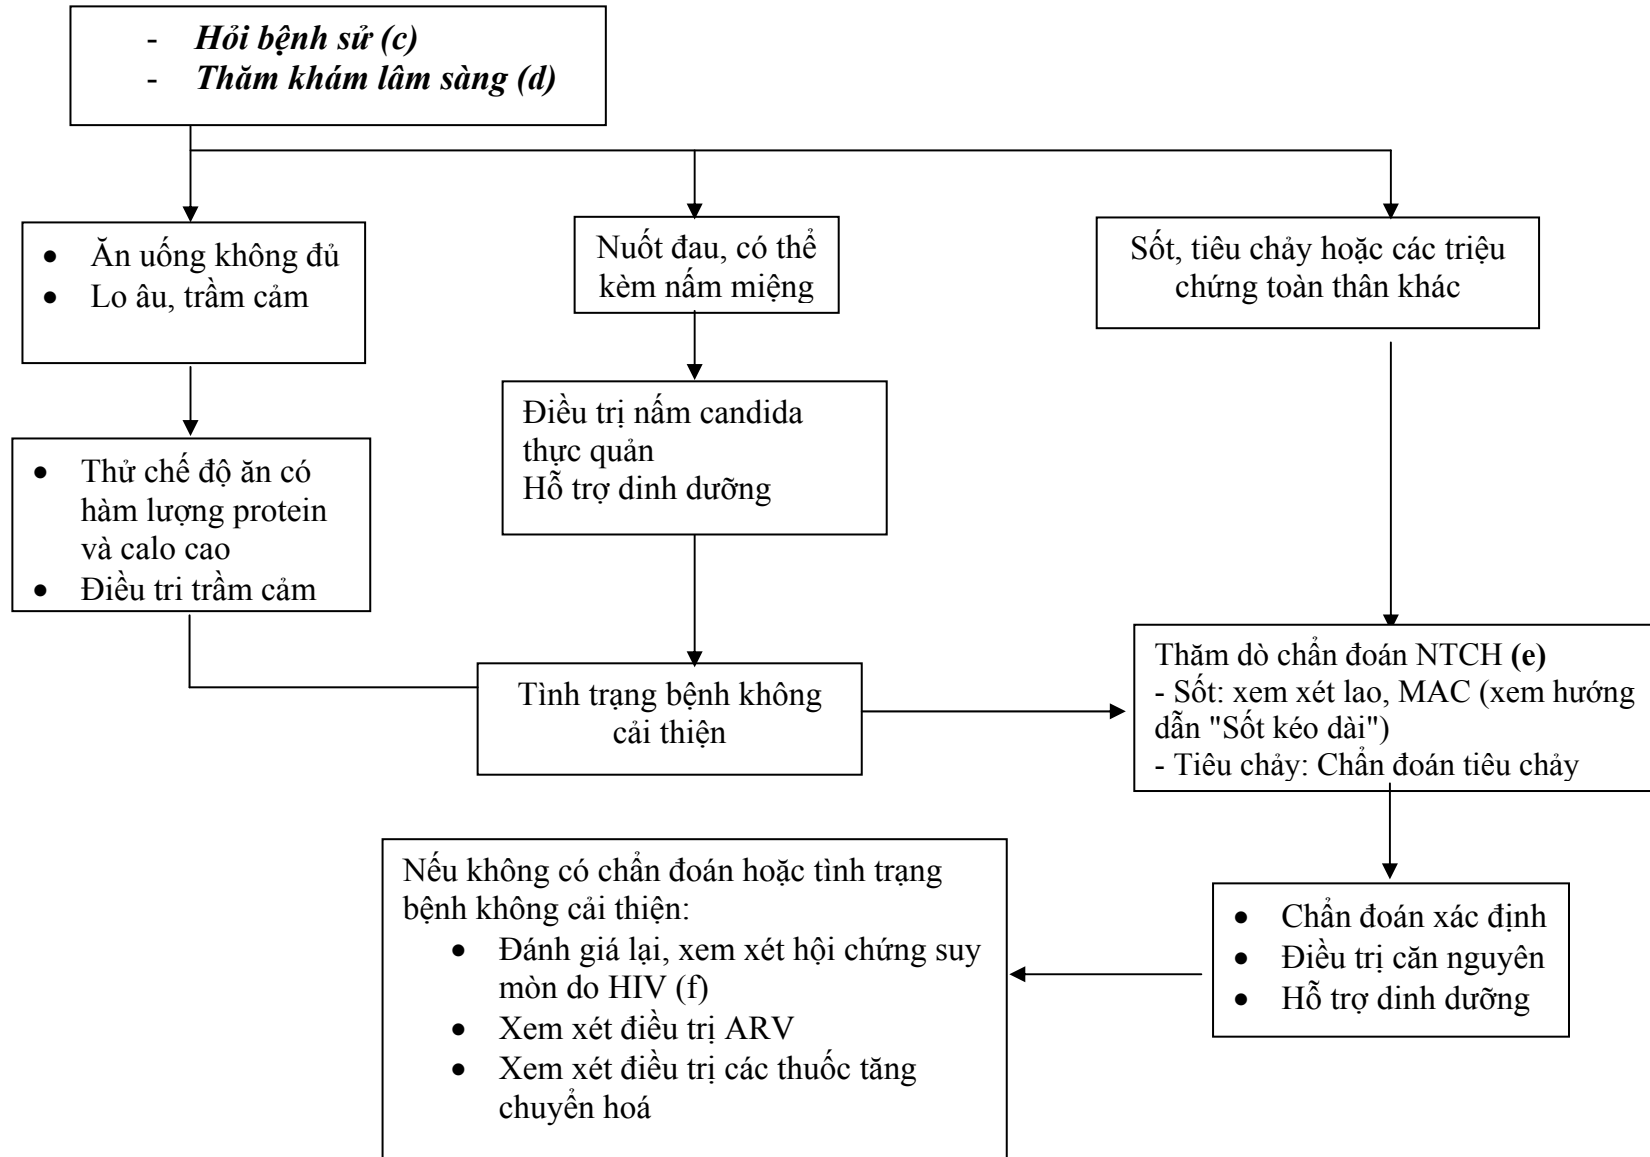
- Hỏi bệnh sử (c)
- Thăm khám lâm sàng (d)

- Ăn uống không đủ
- Lo âu, trầm cảm

Nuốt đau, có thể kèm nấm miệng

Sốt, tiêu chảy hoặc các triệu chứng toàn thân khác

- Thử chế độ ăn có hàm lượng protein và calo cao
- Điều tri trầm cảm

Điều trị nấm candida thực quản
Hỗ trợ dinh dưỡng

Tình trạng bệnh không cải thiện

Thăm dò chẩn đoán NTCH (e)
- Sốt: xem xét lao, MAC (xem hướng dẫn "Sốt kéo dài")
- Tiêu chảy: Chẩn đoán tiêu chảy

- Chẩn đoán xác định
- Điều trị căn nguyên
- Hỗ trợ dinh dưỡng

Nếu không có chẩn đoán hoặc tình trạng bệnh không cải thiện:
- Đánh giá lại, xem xét hội chứng suy mòn do HIV (f)
- Xem xét điều trị ARV
- Xem xét điều trị các thuốc tăng chuyển hoá